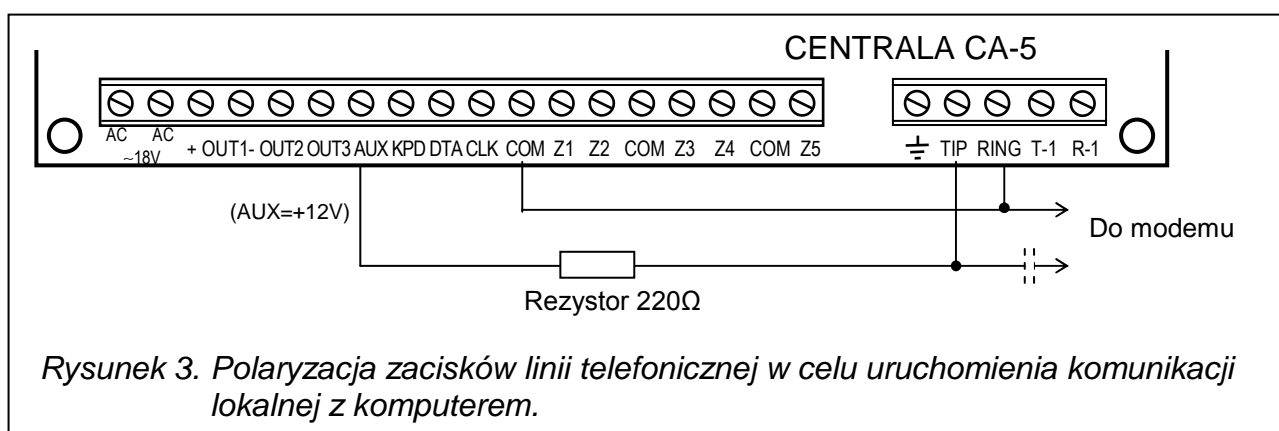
CENTRALA CA-5

AC AC ~18V + OUT1- OUT2 OUT3 AUX KPD DTA CLK COM Z1 Z2 COM Z3 Z4 COM Z5

TIP RING T-1 R-1

(AUX=+12V)

Do modemu

Rezystor 220Ω

*Rysunek 3. Polaryzacja zacisków linii telefonicznej w celu uruchomienia komunikacji lokalnej z komputerem.*